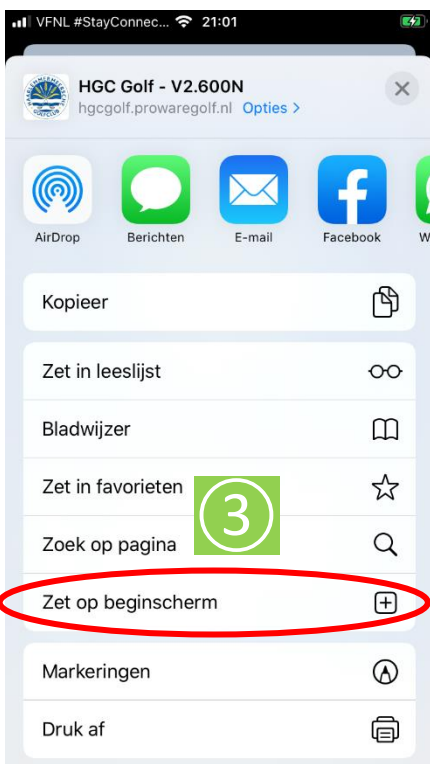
VFNL #StayConnec 21:01

HGC Golf - V2.600N
hgcgolf.prowaregolf.nl Opties >

AirDrop
Berichten
E-mail
Facebook
W

Kopieer

Zet in leeslijst

Bladwijzer

Zet in favorieten

③

Zoek op pagina

Zet op beginscherm

Markeringen

Druk af